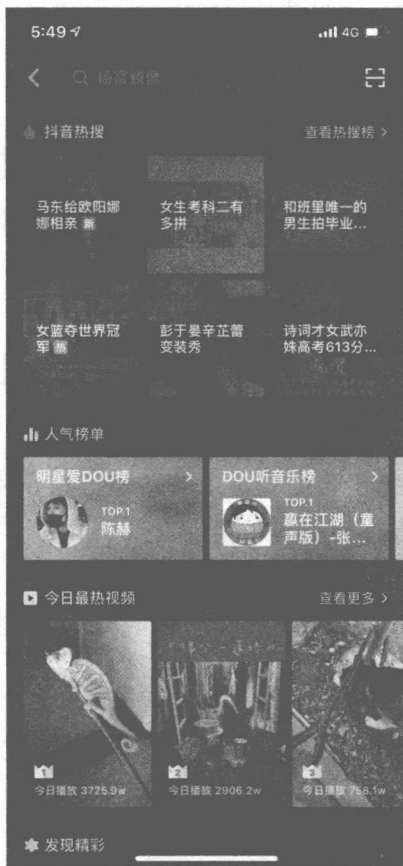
5:49

4G

搜索感兴趣

抖音热搜

查看热搜榜 >

马东给欧阳娜娜相亲 新

女生考科二有多拼

和班里唯一的男生拍毕业...

女篮夺世界冠军 热

彭于晏辛芷蕾变装秀

诗词才女武亦姝高考613分...

人气榜单

明星爱DOU榜 >

TOP.1 陈赫

DOU听音乐榜 >

TOP.1 赢在江湖（童声版）-张...

今日最热视频

查看更多 >

1 今日播放 3725.9w

2 今日播放 2906.2w

3 今日播放 758.1w

发现精彩